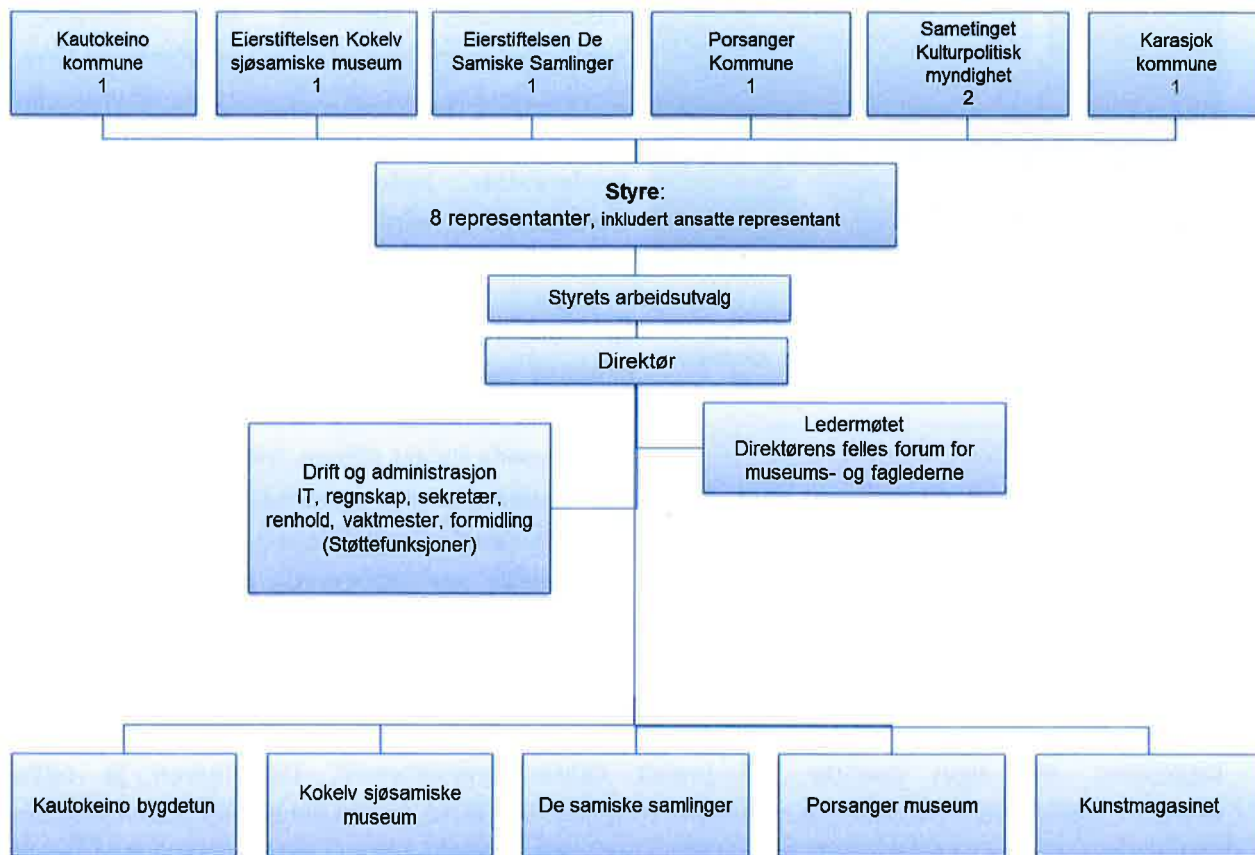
Kautokeino kommune
1

Eierstiftelsen Kokelv sjøsamiske museum
1

Eierstiftelsen De Samiske Samlinger
1

Porsanger Kommune
1

Sametinget Kulturpolitisk myndighet
2

Karasjok kommune
1

Styre:
8 representanter, inkludert ansatte representant

Styrets arbeidsutvalg

Direktør

Ledermøtet
Direktørens felles forum for museums- og faglederne

Drift og administrasjon
IT, regnskap, sekretær, renhold, vaktmester, formidling
(Støttefunksjoner)

Kautokeino bygdetun

Kokelv sjøsamiske museum

De samiske samlinger

Porsanger museum

Kunstmagasinet